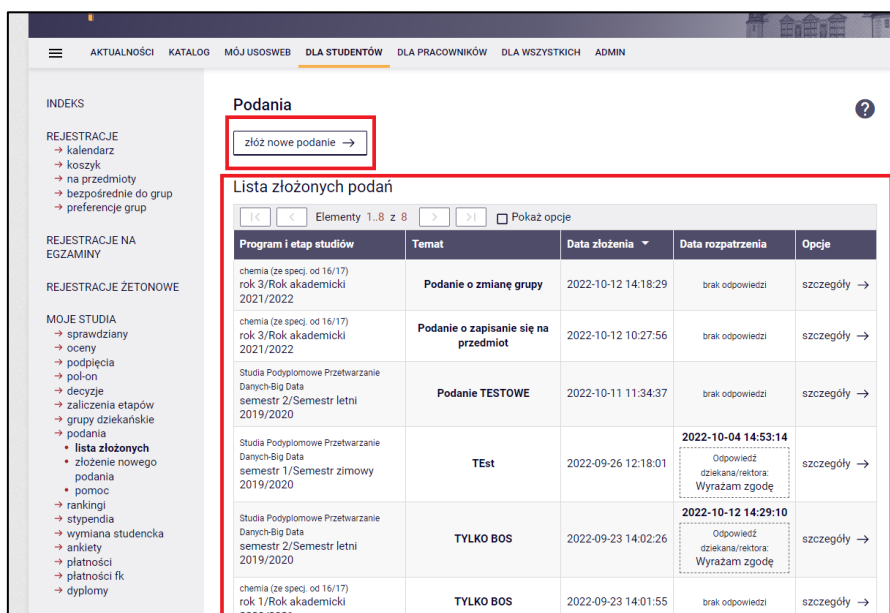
AKTUALNOŚCI KATALOG MÓJ USOSWEB DLA STUDENTÓW DLA PRACOWNIKÓW DLA WSZYSTKICH ADMIN

INDEKS

REJESTRACJE
→ kalendarz
→ koszyk
→ na przedmioty
→ bezpośrednie do grup
→ preferencje grup

REJESTRACJE NA EGZAMINY

REJESTRACJE ŻETONOWE

MOJE STUDIA
→ sprawdziany
→ oceny
→ podpięcia
→ pol-on
→ decyzje
→ zaliczenia etapów
→ grupy dziekańskie
→ podania
• lista złożonych
• złożenie nowego podania
• pomoc
→ rankingi
→ stypendia
→ wymiana studencka
→ ankiety
→ płatności
→ płatności fk
→ dyplomy

Podania

?

złóż nowe podanie →

Lista złożonych podań

|< < Elementy 1..8 z 8 > >| Pokaż opcje

| Program i etap studiów | Temat | Data złożenia ▼ | Data rozpatrzenia | Opcje |
|---|---|---|---|---|
| chemia (ze specj. od 16/17) rok 3/Rok akademicki 2021/2022 | Podanie o zmianę grupy | 2022-10-12 14:18:29 | brak odpowiedzi | szczegóły → |
| chemia (ze specj. od 16/17) rok 3/Rok akademicki 2021/2022 | Podanie o zapisanie się na przedmiot | 2022-10-12 10:27:56 | brak odpowiedzi | szczegóły → |
| Studia Podyplomowe Przetwarzanie Danych-Big Data semestr 2/Semestr letni 2019/2020 | Podanie TESTOWE | 2022-10-11 11:34:37 | brak odpowiedzi | szczegóły → |
| Studia Podyplomowe Przetwarzanie Danych-Big Data semestr 1/Semestr zimowy 2019/2020 | TEst | 2022-09-26 12:18:01 | 2022-10-04 14:53:14 Odpowiedź dziekana/rektora: Wyrażam zgodę | szczegóły → |
| Studia Podyplomowe Przetwarzanie Danych-Big Data semestr 2/Semestr letni 2019/2020 | TYLKO BOS | 2022-09-23 14:02:26 | 2022-10-12 14:29:10 Odpowiedź dziekana/rektora: Wyrażam zgodę | szczegóły → |
| chemia (ze specj. od 16/17) rok 1/Rok akademicki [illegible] | TYLKO BOS | 2022-09-23 14:01:55 | brak odpowiedzi | szczegóły → |